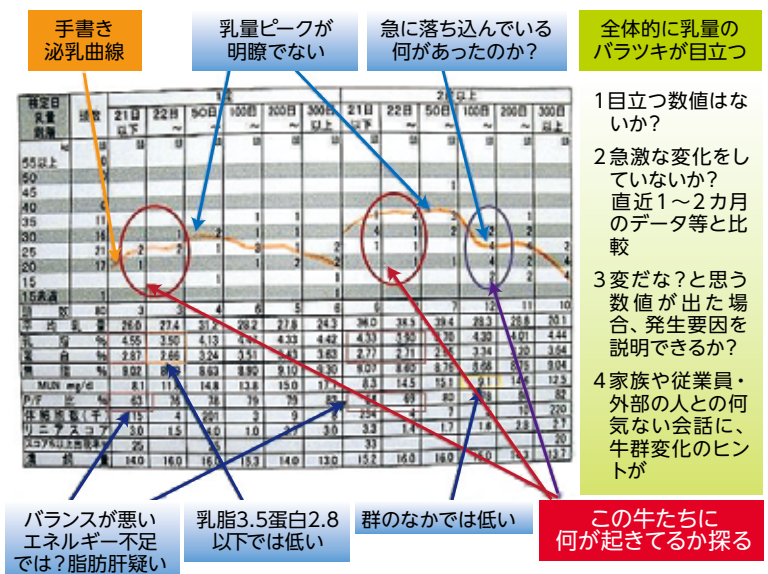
手書き
泌乳曲線

乳量ピークが
明瞭でない

急に落ち込んでいる
何があったのか？

全体的に乳量の
バラツキが目立つ

1 目立つ数値はないか？

2 急激な変化をしていないか？直近1～2カ月のデータ等と比較

3 変だな？と思う数値が出た場合、発生要因を説明できるか？

4 家族や従業員・外部の人との何気ない会話に、牛群変化のヒントが

| 検定日 乳量 頭数 | 頭数 | 21日以下 | 22日～ | 50日～ | 100日～ | 200日～ | 300日以上 | 21日以下 | 22日～ | 50日～ | 100日～ | 200日～ | 300日以上 |
|---|---|---|---|---|---|---|---|---|---|---|---|---|---|
| 55以上 | | | | | | | | | | | | | |
| 50 | | | | | | | | | | | | | |
| 45 | | | | | | | | | | | | | |
| 40 | | | | | | | | | | | | | |
| 35 | 11 | | | | | | | | | | | | |
| 30 | 21 | | | | | | | | | | | | |
| 25 | 23 | | | | | | | | | | | | |
| 20 | 17 | | | | | | | | | | | | |
| 頭数 | 80 | 3 | 3 | 4 | 6 | 5 | 6 | 6 | 7 | 11 | 10 | 11 | 10 |
| 平均乳量 | | 26.0 | 27.4 | 31.2 | 28.2 | 27.8 | 24.3 | 36.0 | 38.3 | 39.4 | 28.3 | 28.8 | 20.1 |
| 乳脂 % | | 4.55 | 3.50 | 4.13 | 4.49 | 4.33 | 4.42 | 4.33 | 3.50 | 3.70 | 4.30 | 4.01 | 4.44 |
| 蛋白 % | | 2.87 | 2.66 | 3.24 | 3.51 | 3.51 | 3.63 | 2.77 | 2.71 | 2.97 | 3.34 | 3.20 | 3.64 |
| 無脂 % | | 9.02 | 8.6 | 8.63 | 8.90 | 9.10 | 9.20 | 9.07 | 8.60 | 8.75 | 8.86 | 8.97 | 9.23 |
| MUN mg/dl | | 8.1 | 11 | 14.8 | 13.8 | 15.0 | 17 | 8.3 | 14.5 | 15.1 | 9.1 | 9.4 | 12.5 |
| P/F 比 % | | 63 | 76 | 78 | 78 | 79 | 82 | 64 | 69 | 80 | 78 | 80 | 82 |
| 体細胞数(千) | | 15 | 4 | 201 | 3 | 9 | | 224 | 4 | 7 | | | 220 |
| リニアスコア | | 3.0 | 1.5 | 4.0 | 1.0 | 2.0 | | 4.0 | 1.4 | 1.7 | 1.6 | 2.8 | 2.7 |
| スコア5以上頭数割合 | | 25 | | | | | | 33 | | | | | |
| 濃 | | 14.0 | 16.0 | 16.0 | 15.3 | 14.0 | 13.0 | 15.2 | 16.0 | 16.0 | 16.0 | 14.1 | 13.7 |

バランスが悪い
エネルギー不足
では？脂肪肝疑い

乳脂3.5蛋白2.8
以下では低い

群のなかでは低い

この牛たちに
何が起きてるか探る